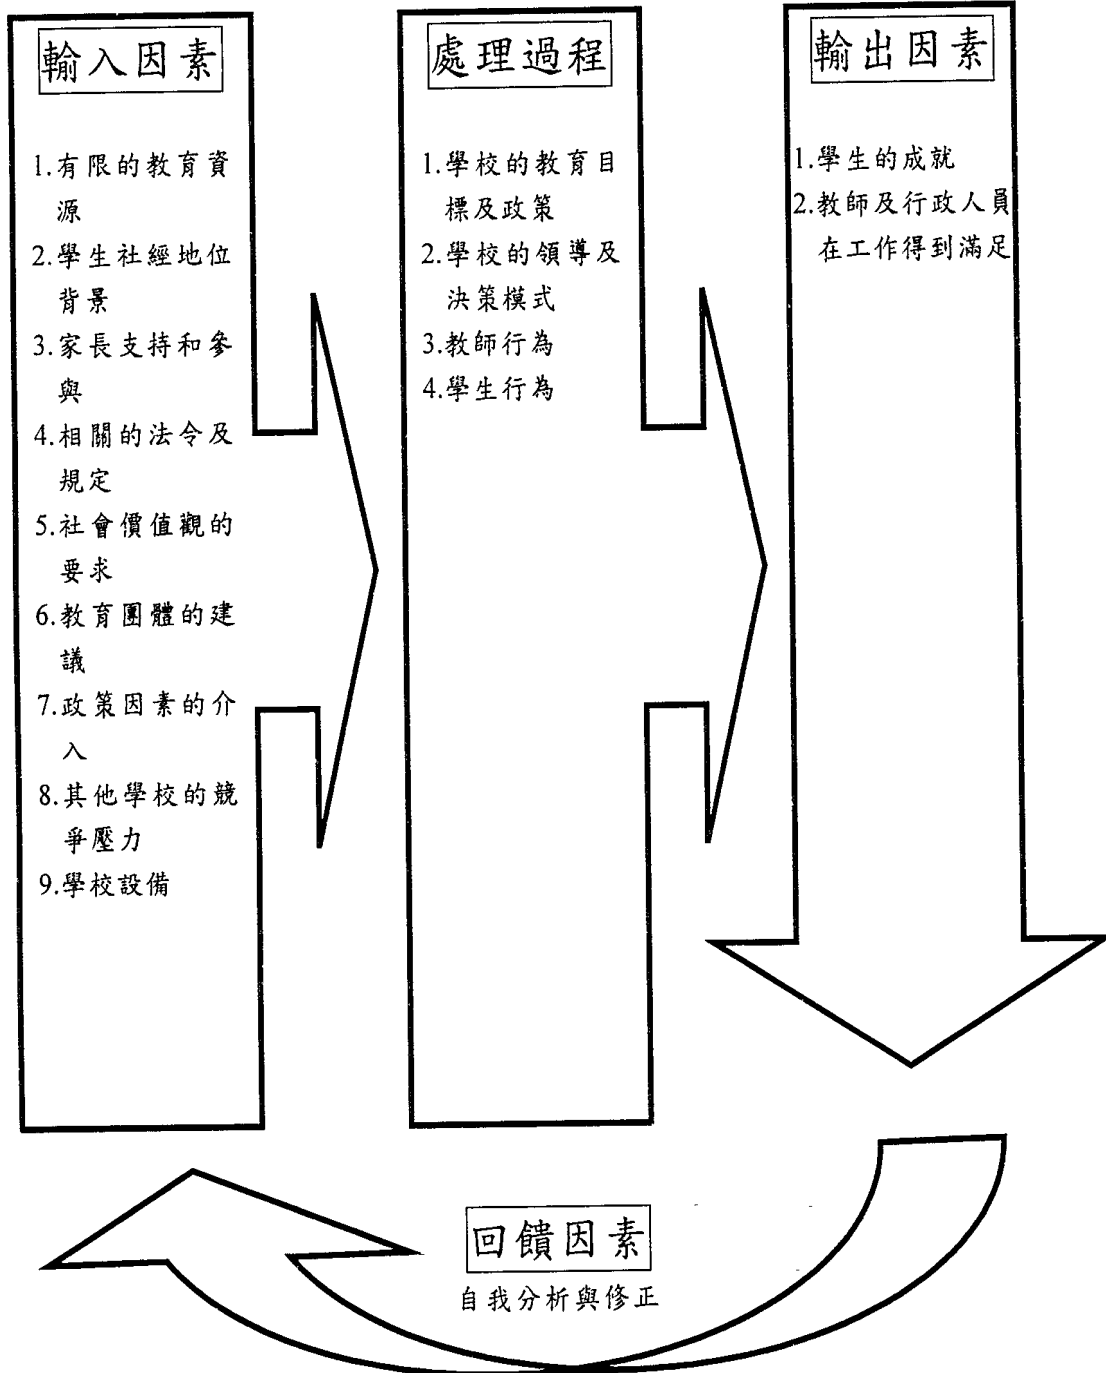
輸入因素

1.有限的教育資源
2.學生社經地位背景
3.家長支持和參與
4.相關的法令及規定
5.社會價值觀的要求
6.教育團體的建議
7.政策因素的介入
8.其他學校的競爭壓力
9.學校設備

處理過程

1.學校的教育目標及政策
2.學校的領導及決策模式
3.教師行為
4.學生行為

輸出因素

1.學生的成就
2.教師及行政人員在工作得到滿足

回饋因素

自我分析與修正